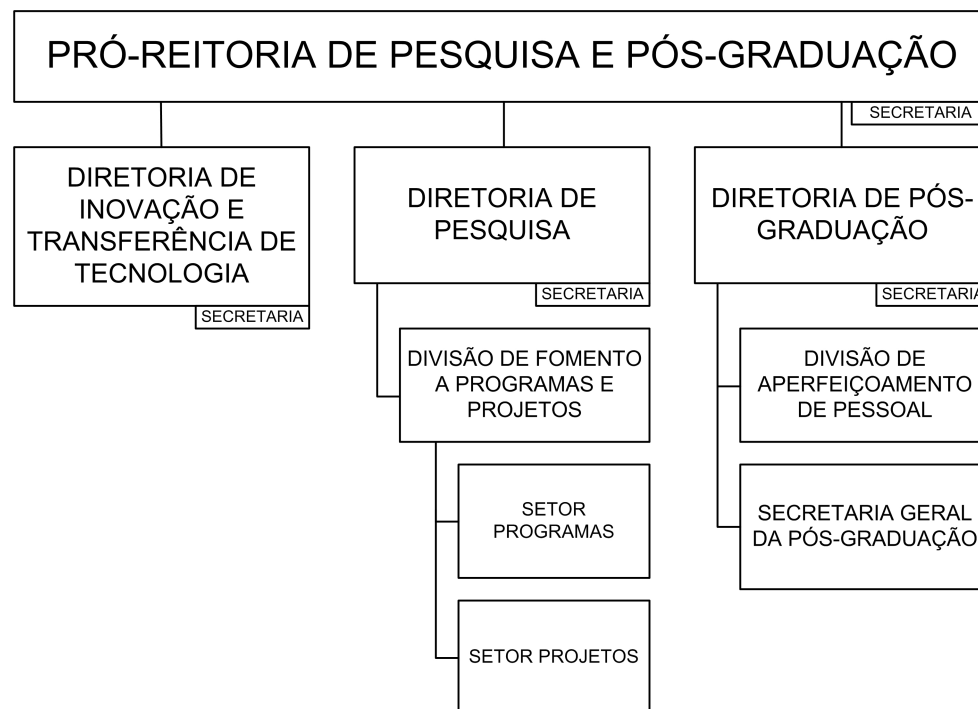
PRÓ-REITORIA DE PESQUISA E PÓS-GRADUAÇÃO

SECRETARIA

DIRETORIA DE INOVAÇÃO E TRANSFERÊNCIA DE TECNOLOGIA

SECRETARIA

DIRETORIA DE PESQUISA

SECRETARIA

DIVISÃO DE FOMENTO A PROGRAMAS E PROJETOS

SETOR PROGRAMAS

SETOR PROJETOS

DIRETORIA DE PÓS-GRADUAÇÃO

SECRETARIA

DIVISÃO DE APERFEIÇOAMENTO DE PESSOAL

SECRETARIA GERAL DA PÓS-GRADUAÇÃO